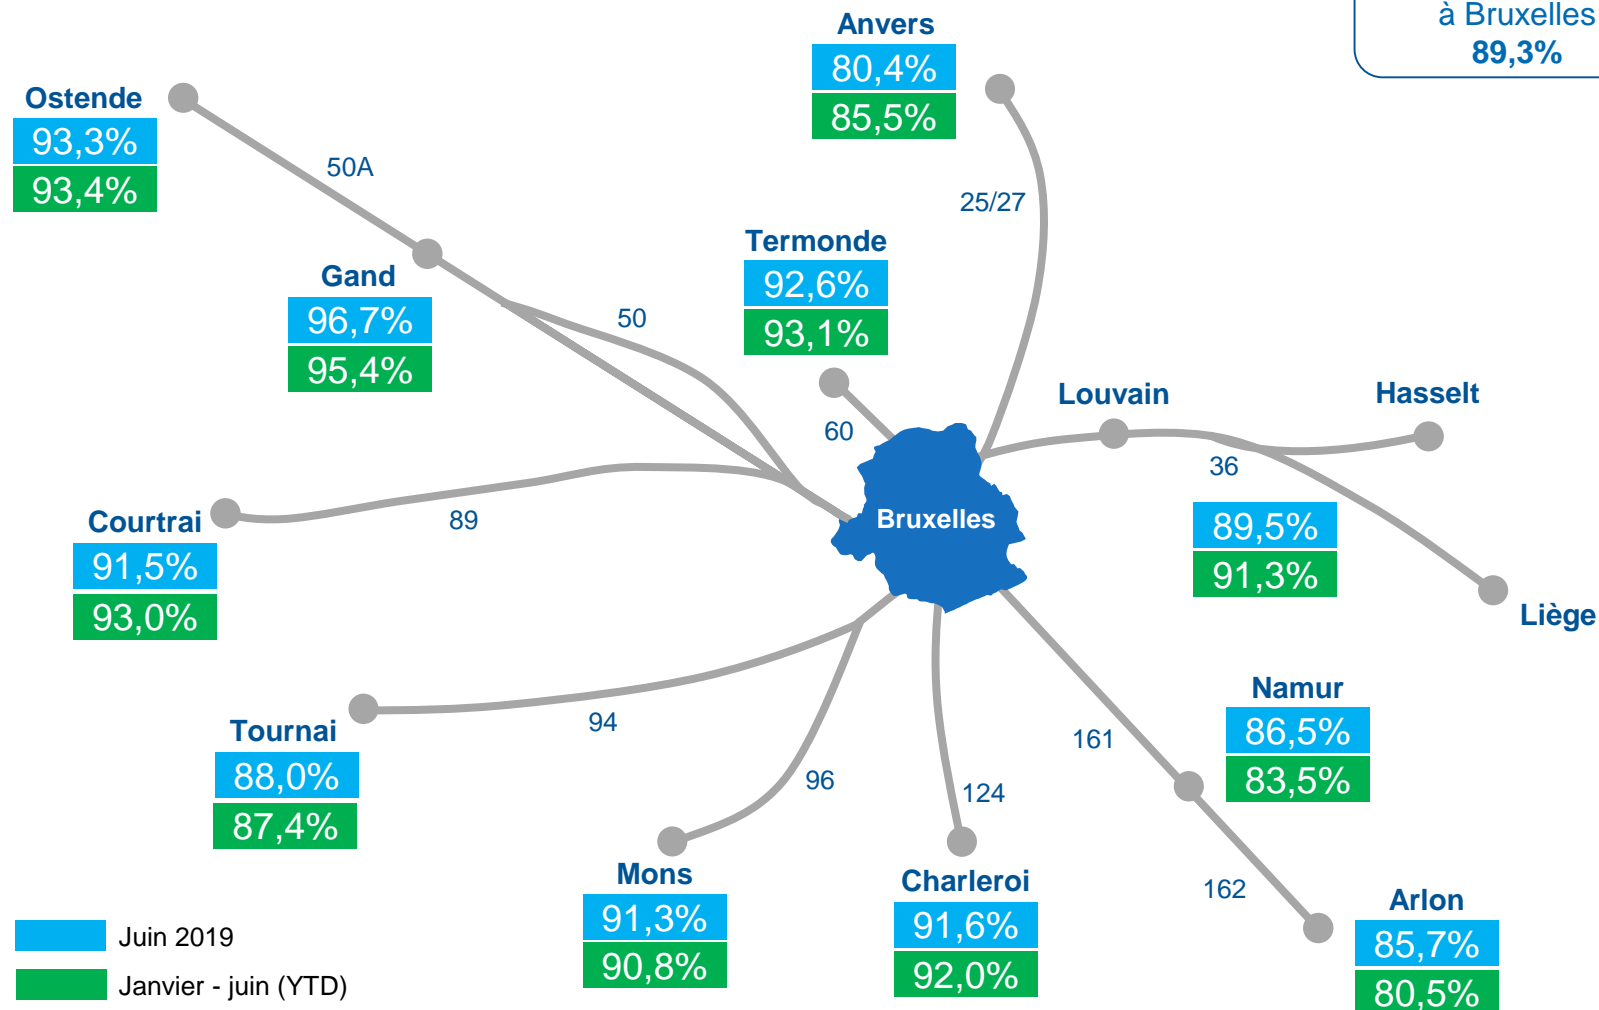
à Bruxelles
89,3%

Anvers
80,4%
85,5%

Ostende
93,3%
93,4%

50A

25/27

Termonde
92,6%
93,1%

Gand
96,7%
95,4%

50

60

Louvain

Hasselt

36

89,5%
91,3%

Bruxelles

Courtrai
91,5%
93,0%

89

Liège

Namur
86,5%
83,5%

Tournai
88,0%
87,4%

94

161

96

124

Mons
91,3%
90,8%

Charleroi
91,6%
92,0%

162

Arlon
85,7%
80,5%

Juin 2019
Janvier - juin (YTD)